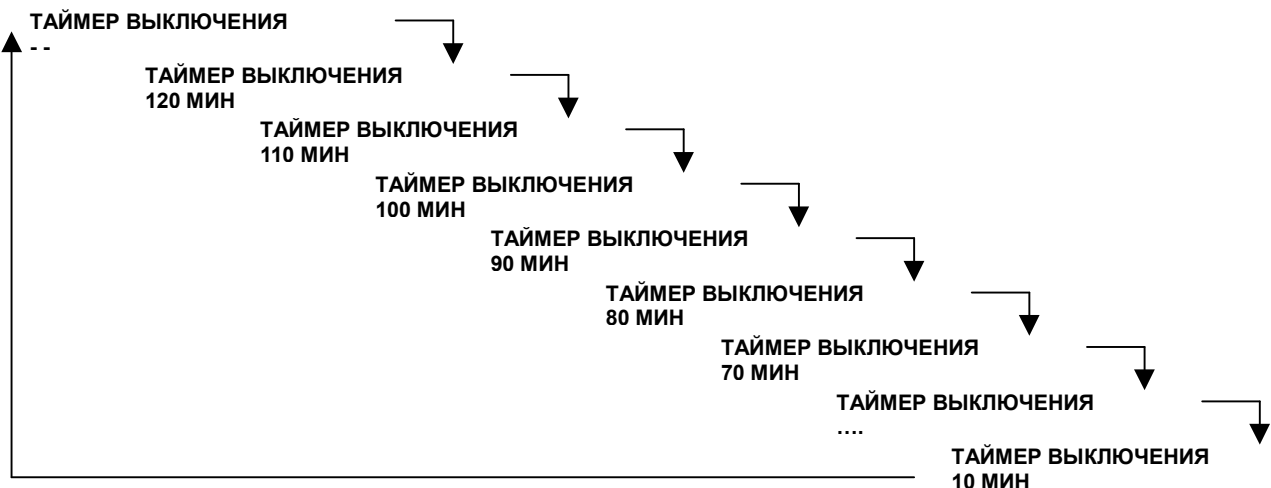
ТАЙМЕР ВЫКЛЮЧЕНИЯ
- -

ТАЙМЕР ВЫКЛЮЧЕНИЯ
120 МИН

ТАЙМЕР ВЫКЛЮЧЕНИЯ
110 МИН

ТАЙМЕР ВЫКЛЮЧЕНИЯ
100 МИН

ТАЙМЕР ВЫКЛЮЧЕНИЯ
90 МИН

ТАЙМЕР ВЫКЛЮЧЕНИЯ
80 МИН

ТАЙМЕР ВЫКЛЮЧЕНИЯ
70 МИН

ТАЙМЕР ВЫКЛЮЧЕНИЯ
….

ТАЙМЕР ВЫКЛЮЧЕНИЯ
10 МИН